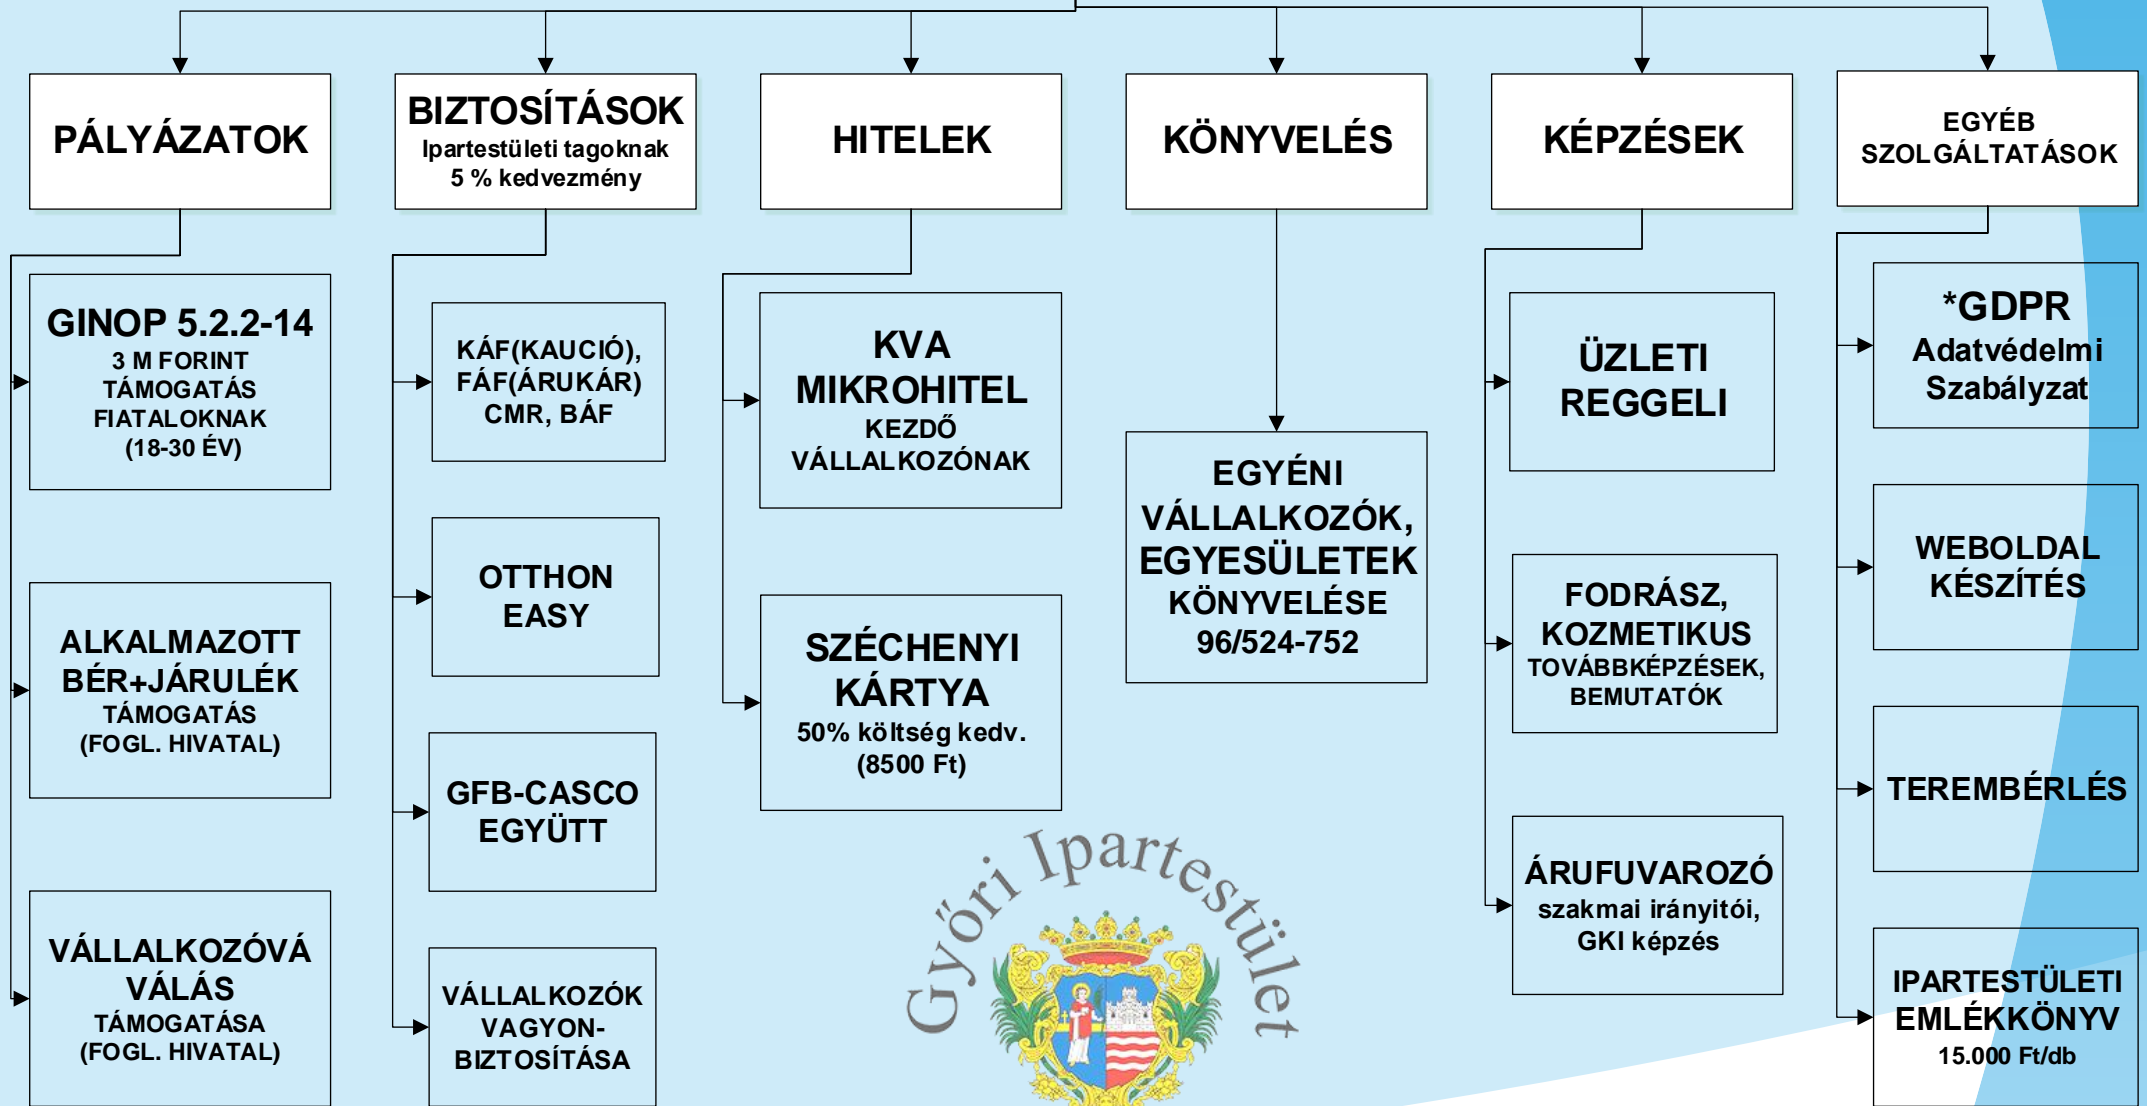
PÁLYÁZATOK

GINOP 5.2.2-14
3 M FORINT TÁMOGATÁS FIATALOKNAK (18-30 ÉV)

ALKALMAZOTT BÉR+JÁRULÉK TÁMOGATÁS (FOGL. HIVATAL)

VÁLLALKOZÓVÁ VÁLÁS TÁMOGATÁSA (FOGL. HIVATAL)

BIZTOSÍTÁSOK
Ipartestületi tagoknak 5 % kedvezmény

KÁF(KAUCIÓ), FÁF(ÁRUKÁR) CMR, BÁF

OTTHON EASY

GFB-CASCO EGYÜTT

VÁLLALKOZÓK VAGYON-BIZTOSÍTÁSA

HITELEK

KVA MIKROHITEL
KEZDŐ VÁLLALKOZÓNAK

SZÉCHENYI KÁRTYA
50% költség kedv. (8500 Ft)

KÖNYVELÉS

EGYÉNI VÁLLALKOZÓK, EGYESÜLETEK KÖNYVELÉSE
96/524-752

KÉPZÉSEK

ÜZLETI REGGELI

FODRÁSZ, KOZMETIKUS
TOVÁBBKÉPZÉSEK, BEMUTATÓK

ÁRUFUVAROZÓ
szakmai irányítói, GKI képzés

EGYÉB SZOLGÁLTATÁSOK

*GDPR
Adatvédelmi Szabályzat

WEBOLDAL KÉSZÍTÉS

TEREMBÉRLÉS

IPARTESTÜLETI EMLÉKKÖNYV
15.000 Ft/db

Győri Ipartestület